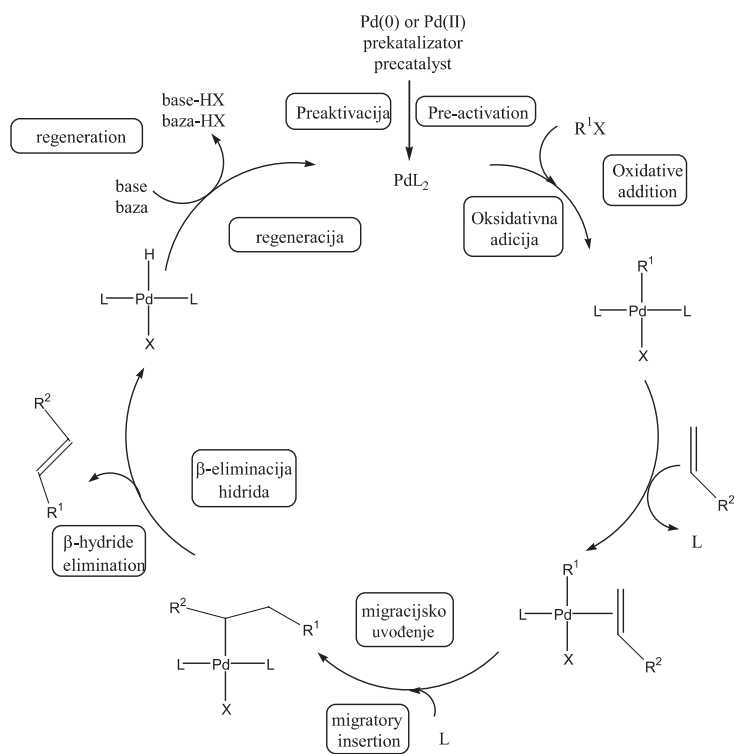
Pd(0) or Pd(II)
prekatalizator
precatalyst

Preaktivacija

Pre-activation

base-HX
baza-HX

regeneration

$R^1X$

Oxidative addition

$PdL_2$

base
baza

regeneracija

Oksidativna adicija

H
L—Pd—L
X

$R^1$
L—Pd—L
X

$R^2$

$R^1$

β-eliminacija hidrida

β-hydride elimination

$R^2$

L

$R^1$
L—Pd
X
$R^2$

$R^2$
$R^1$
L—Pd—L
X

migracijsko uvođenje

migratory insertion

L